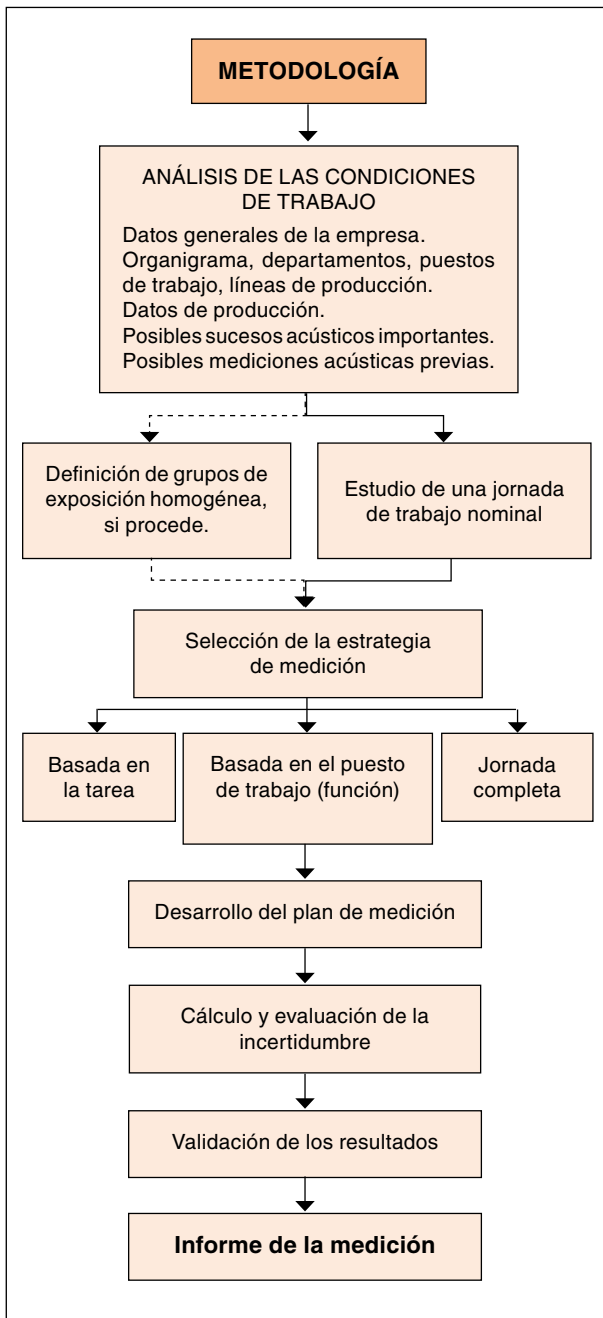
METODOLOGÍA

ANÁLISIS DE LAS CONDICIONES DE TRABAJO

Datos generales de la empresa.
Organigrama, departamentos, puestos de trabajo, líneas de producción.
Datos de producción.
Posibles sucesos acústicos importantes.
Posibles mediciones acústicas previas.

Definición de grupos de exposición homogénea, si procede.

Estudio de una jornada de trabajo nominal

Selección de la estrategia de medición

Basada en la tarea

Basada en el puesto de trabajo (función)

Jornada completa

Desarrollo del plan de medición

Cálculo y evaluación de la incertidumbre

Validación de los resultados

Informe de la medición